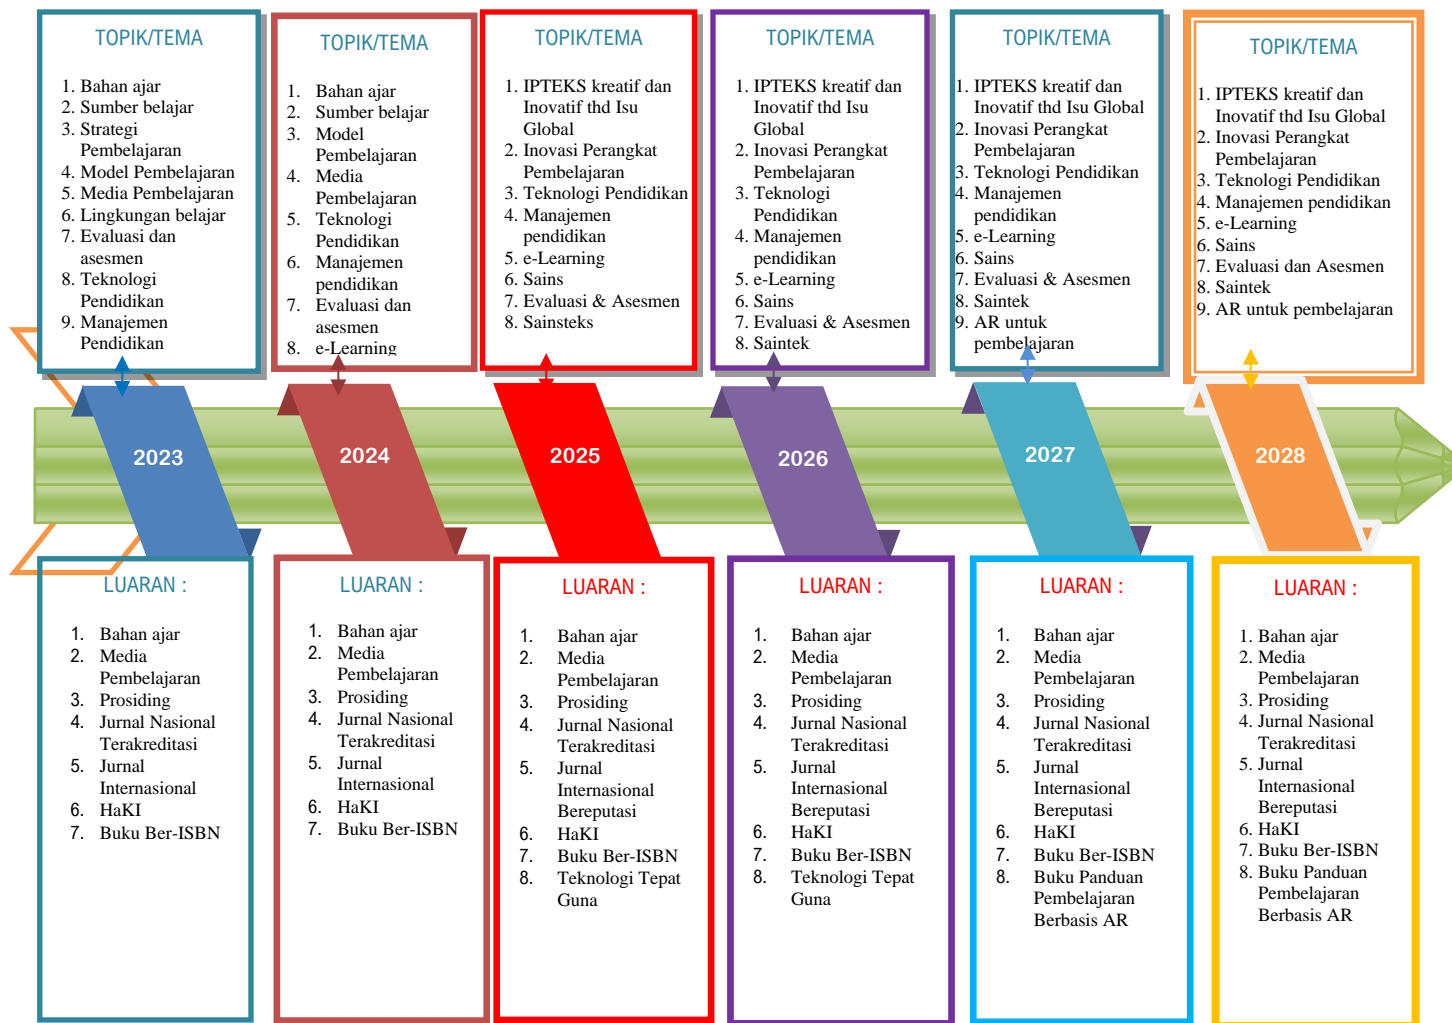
TOPIK/TEMA

1. Bahan ajar
2. Sumber belajar
3. Strategi Pembelajaran
4. Model Pembelajaran
5. Media Pembelajaran
6. Lingkungan belajar
7. Evaluasi dan asesmen
8. Teknologi Pendidikan
9. Manajemen Pendidikan

TOPIK/TEMA

1. Bahan ajar
2. Sumber belajar
3. Model Pembelajaran
4. Media Pembelajaran
5. Teknologi Pendidikan
6. Manajemen pendidikan
7. Evaluasi dan asesmen
8. e-Learning

TOPIK/TEMA

1. IPTEKS kreatif dan Inovatif thd Isu Global
2. Inovasi Perangkat Pembelajaran
3. Teknologi Pendidikan
4. Manajemen pendidikan
5. e-Learning
6. Sains
7. Evaluasi & Asesmen
8. Sainsteks

TOPIK/TEMA

1. IPTEKS kreatif dan Inovatif thd Isu Global
2. Inovasi Perangkat Pembelajaran
3. Teknologi Pendidikan
4. Manajemen pendidikan
5. e-Learning
6. Sains
7. Evaluasi & Asesmen
8. Saintek

TOPIK/TEMA

1. IPTEKS kreatif dan Inovatif thd Isu Global
2. Inovasi Perangkat Pembelajaran
3. Teknologi Pendidikan
4. Manajemen pendidikan
5. e-Learning
6. Sains
7. Evaluasi & Asesmen
8. Saintek
9. AR untuk pembelajaran

TOPIK/TEMA

1. IPTEKS kreatif dan Inovatif thd Isu Global
2. Inovasi Perangkat Pembelajaran
3. Teknologi Pendidikan
4. Manajemen pendidikan
5. e-Learning
6. Sains
7. Evaluasi dan Asesmen
8. Saintek
9. AR untuk pembelajaran

2023

2024

2025

2026

2027

2028

LUARAN :

1. Bahan ajar
2. Media Pembelajaran
3. Prosiding
4. Jurnal Nasional Terakreditasi
5. Jurnal Internasional
6. HaKI
7. Buku Ber-ISBN

LUARAN :

1. Bahan ajar
2. Media Pembelajaran
3. Prosiding
4. Jurnal Nasional Terakreditasi
5. Jurnal Internasional
6. HaKI
7. Buku Ber-ISBN

LUARAN :

1. Bahan ajar
2. Media Pembelajaran
3. Prosiding
4. Jurnal Nasional Terakreditasi
5. Jurnal Internasional Bereputasi
6. HaKI
7. Buku Ber-ISBN
8. Teknologi Tepat Guna

LUARAN :

1. Bahan ajar
2. Media Pembelajaran
3. Prosiding
4. Jurnal Nasional Terakreditasi
5. Jurnal Internasional Bereputasi
6. HaKI
7. Buku Ber-ISBN
8. Teknologi Tepat Guna

LUARAN :

1. Bahan ajar
2. Media Pembelajaran
3. Prosiding
4. Jurnal Nasional Terakreditasi
5. Jurnal Internasional Bereputasi
6. HaKI
7. Buku Ber-ISBN
8. Buku Panduan Pembelajaran Berbasis AR

LUARAN :

1. Bahan ajar
2. Media Pembelajaran
3. Prosiding
4. Jurnal Nasional Terakreditasi
5. Jurnal Internasional Bereputasi
6. HaKI
7. Buku Ber-ISBN
8. Buku Panduan Pembelajaran Berbasis AR